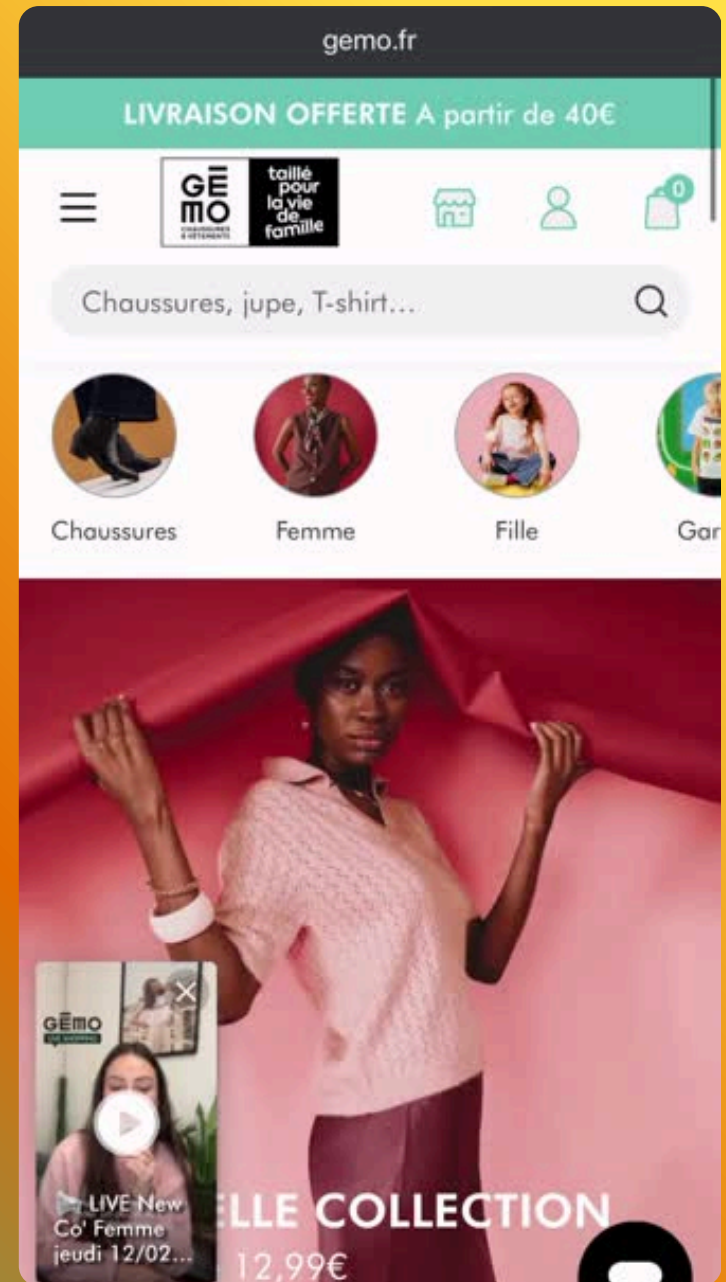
gemo.fr

LIVRAISON OFFERTE A partir de 40€

GĒMO CHAUSSURES & VÊTEMENTS taillé pour la vie de famille

0

Chaussures, jupe, T-shirt...

Chaussures
Femme
Fille
Gar

GĒMO

LIVE New Co' Femme jeudi 12/02...

ELLE COLLECTION
12,99€